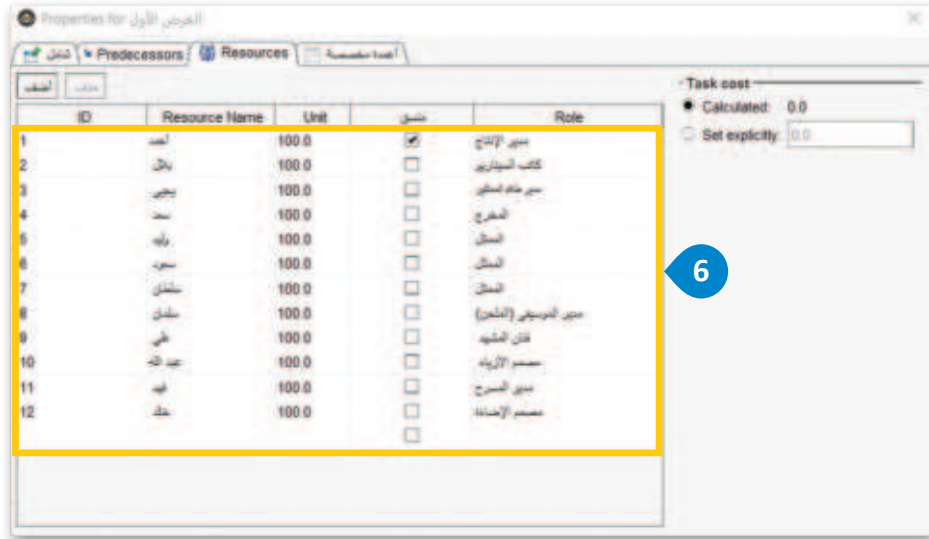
Properties for العرض الأول

شامل | Predecessors | Resources | أعمدة مخصصة

أضف | حذف

Task cost
Calculated: 0.0
Set explicitly: 0.0

| ID | Resource Name | Unit | منسق | Role |
|---|---|---|---|---|
| 1 | أحمد | 100.0 | ☑ | مدير الإنتاج |
| 2 | بلال | 100.0 | ☐ | كاتب السيناريو |
| 3 | يحيى | 100.0 | ☐ | مدير عام المشروع |
| 4 | سعد | 100.0 | ☐ | المخرج |
| 5 | وليد | 100.0 | ☐ | الممثل |
| 6 | سعود | 100.0 | ☐ | الممثل |
| 7 | سلطان | 100.0 | ☐ | الممثل |
| 8 | سلمان | 100.0 | ☐ | مدير الموسيقى (الملحن) |
| 9 | علي | 100.0 | ☐ | فنان المشهد |
| 10 | عبد الله | 100.0 | ☐ | مصمم الأزياء |
| 11 | فهد | 100.0 | ☐ | مدير المسرح |
| 12 | خالد | 100.0 | ☐ | مصمم الإضاءة |
| | | | ☐ | |

6